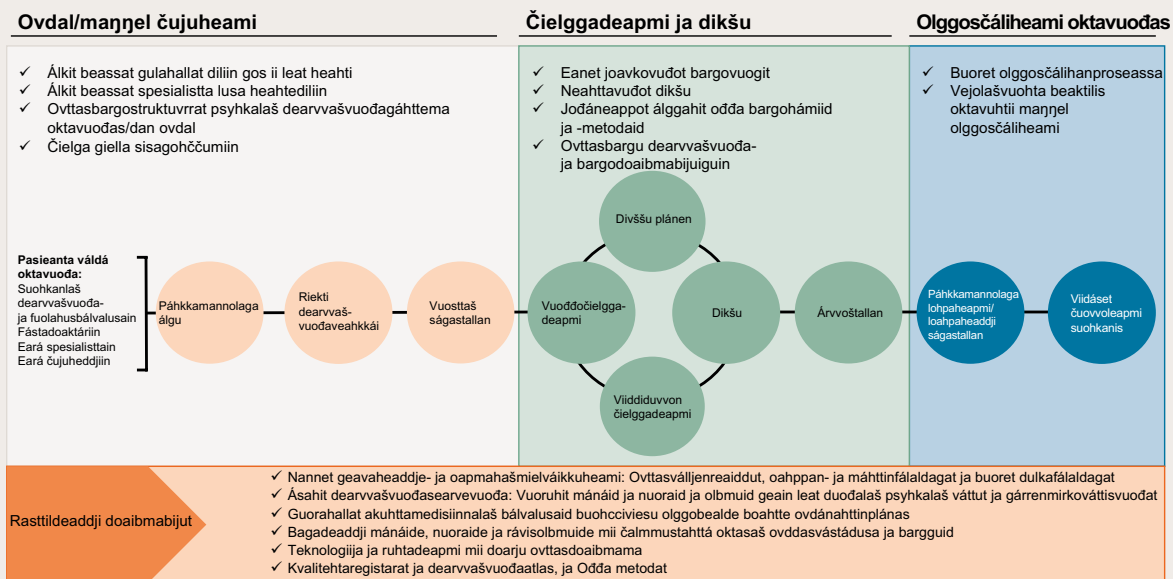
Ovdal/maŋŋel čujuheami

Čielggadeapmi ja dikšu

Olggosčáliheami oktavuođas

✓ Álkit beassat gulahallat diliin gos ii leat heahti
✓ Álkit beassat spesialistta lusa heahtediliin
✓ Ovttasbargostruktuvrrat psyhkalaš dearvvašvuođagáhttema oktavuođas/dan ovdal
✓ Čielga giella sisagohččumiin

✓ Eanet joavkovuđot bargovuogit
✓ Neahttavuđot dikšu
✓ Jođáneappot álggahit ođđa bargohámiid ja -metodaid
✓ Ovttasbargu dearvvašvuođa- ja bargodoaibmabijuiguin

✓ Buoret olggosčálihanproseassa
✓ Vejolašvuohta beaktilis oktavuhtii maŋŋel olggosčáliheami

Pasieanta váldá oktavuođa:
Suohkanlaš dearvvašvuođa- ja fuolahusbálvalusain
Fástadoaktáriin
Eará spesialisttain
Eará čujuheddjiin

Páhkkamannolaga álgu

Riekti dearvvaš-vuođaveahkkái

Vuosttaš ságastallan

Divššu plánen

Vuođđočielgga-deapmi

Dikšu

Viiddiduvvon čielggadeapmi

Árvvoštallan

Páhkkamannolaga lohpaheapmi/ loahpaheaddji ságastallan

Viidáset čuovvoleapmi suohkanis

Rasttildeaddji doaibmabijut

✓ Nannet geavaheaddje- ja oapmahašmielváikkuheami: Ovttasválljenreaiddut, oahppan- ja máhttinfálaldagat ja buoret dulkafálaldagat
✓ Ásahit dearvvašvuođasearvevuođa: Vuoruhit mánáid ja nuoraid ja olbmuid geain leat duođalaš psyhkalaš váttut ja gárrenmirkovättisvuođat
✓ Guorahallat akuhttamedisiinnalaš bálvalusaid buohcciviesu olggobealde boahtte ovdánahttinplánas
✓ Bagadeaddji mánáide, nuoraide ja rávisolbmuide mii čalmmustahttá oktasaš ovddasvástádusa ja bargguid
✓ Teknologiija ja ruhtadeapmi mii doarju ovttasdoaibmama
✓ Kvalitehtaregistarat ja dearvvašvuođaatlas, ja Ođđa metodat